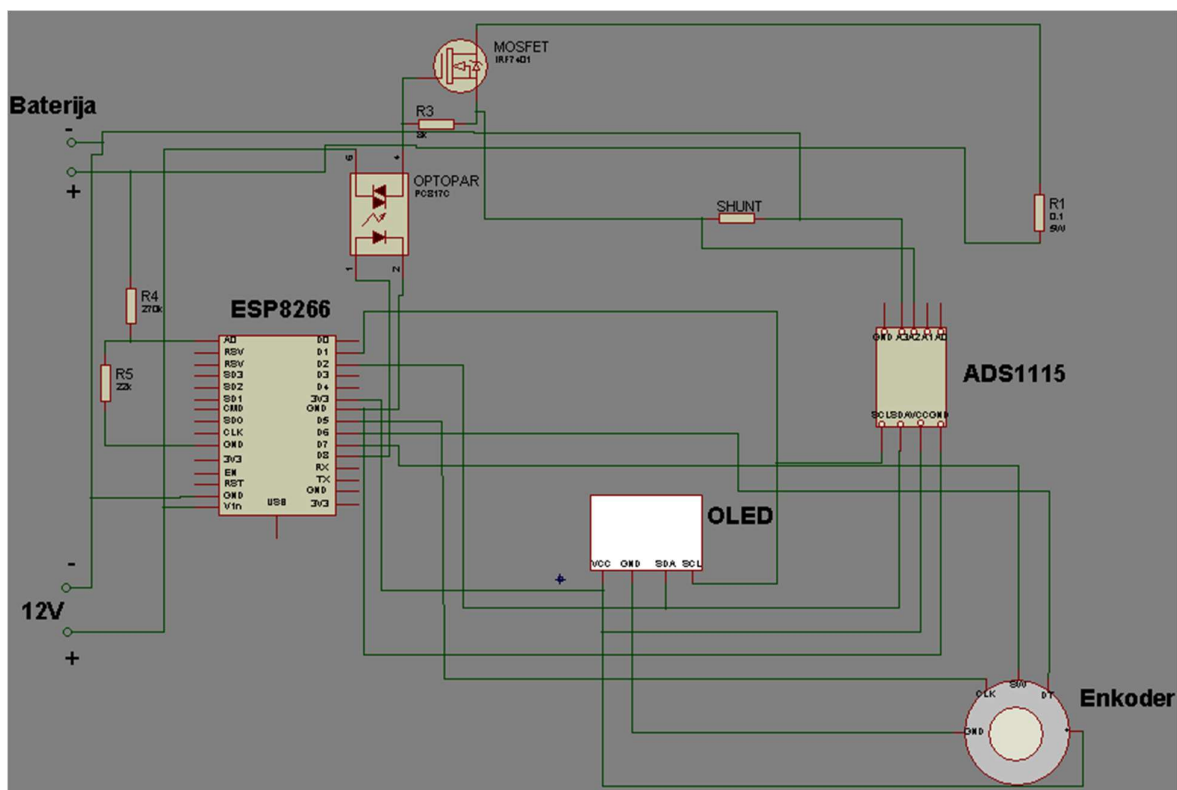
MOSFET
IRF7401

Baterija
-
+

R3
5k

6
4
OPTOPAR
PC817C
1
2

SHUNT

R1
0.1
5W

R4
270k

R5
22k

ESP8266

A0
RSV
RSV
SD3
SD2
SD1
CMD
SD0
CLK
GND
3V3
EN
RST
GND
Vin

D0
D1
D2
D3
D4
3V3
GND
D5
D6
D7
D8
RX
TX
GND
3V3

USB

GND A3A2A1A0
ADS1115
SCLSDAVCCGND

OLED
VCC GND SDA SCL

-
12V
+

CLK 5V DT
Enkoder
GND